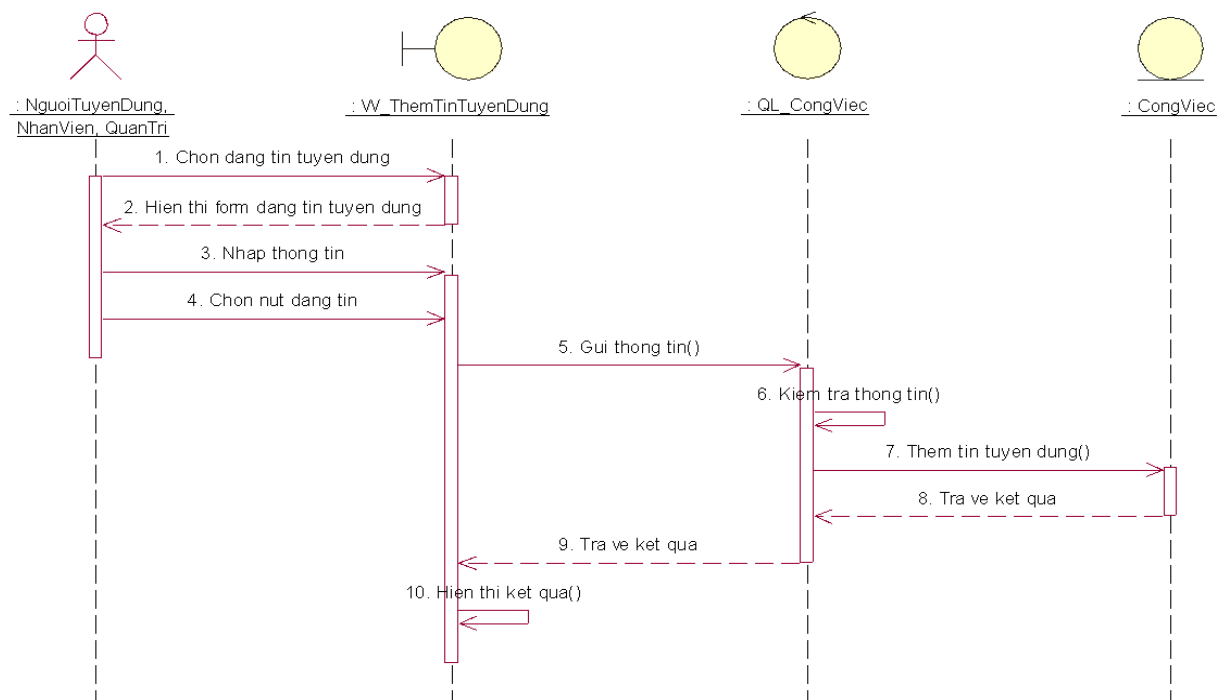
: NguoiTuyenDung, NhanVien, QuanTri

: W_ThemTinTuyenDung

: QL_CongViec

: CongViec

1. Chon dang tin tuyen dung

2. Hien thi form dang tin tuyen dung

3. Nhap thong tin

4. Chon nut dang tin

5. Gui thong tin()

6. Kiem tra thong tin()

7. Them tin tuyen dung()

8. Tra ve ket qua

9. Tra ve ket qua

10. Hien thi ket qua()